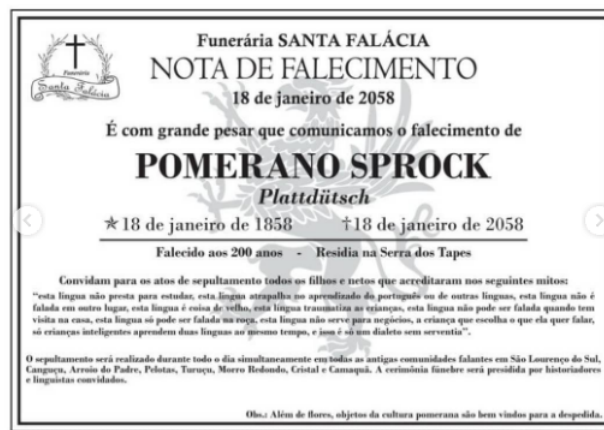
Funerária
Santa Falácia

Funerária SANTA FALÁCIA
NOTA DE FALECIMENTO
18 de janeiro de 2058

É com grande pesar que comunicamos o falecimento de
POMERANO SPROCK
Plattdütsch

★18 de janeiro de 1858 †18 de janeiro de 2058

Falecido aos 200 anos - Residia na Serra dos Tapes

Convidam para os atos de sepultamento todos os filhos e netos que acreditaram nos seguintes mitos:
"esta língua não presta para estudar, esta língua atrapalha no aprendizado do português ou de outras línguas, esta língua não é falada em outro lugar, esta língua é coisa de velho, esta língua traumatiza as crianças, esta língua não pode ser falada quando tem visita na casa, esta língua só pode ser falada na roça, esta língua não serve para negócios, a criança que escolha o que ela quer falar, só crianças inteligentes aprendem duas línguas ao mesmo tempo, e isso é só um dialeto sem serventia".

O sepultamento será realizado durante todo o dia simultaneamente em todas as antigas comunidades falantes em São Lourenço do Sul, Canguçu, Arroio do Padre, Pelotas, Turuçu, Morro Redondo, Cristal e Camaquã. A cerimônia fúnebre será presidida por historiadores e linguistas convidados.

Obs.: Além de flores, objetos da cultura pomerana são bem vindos para a despedida.